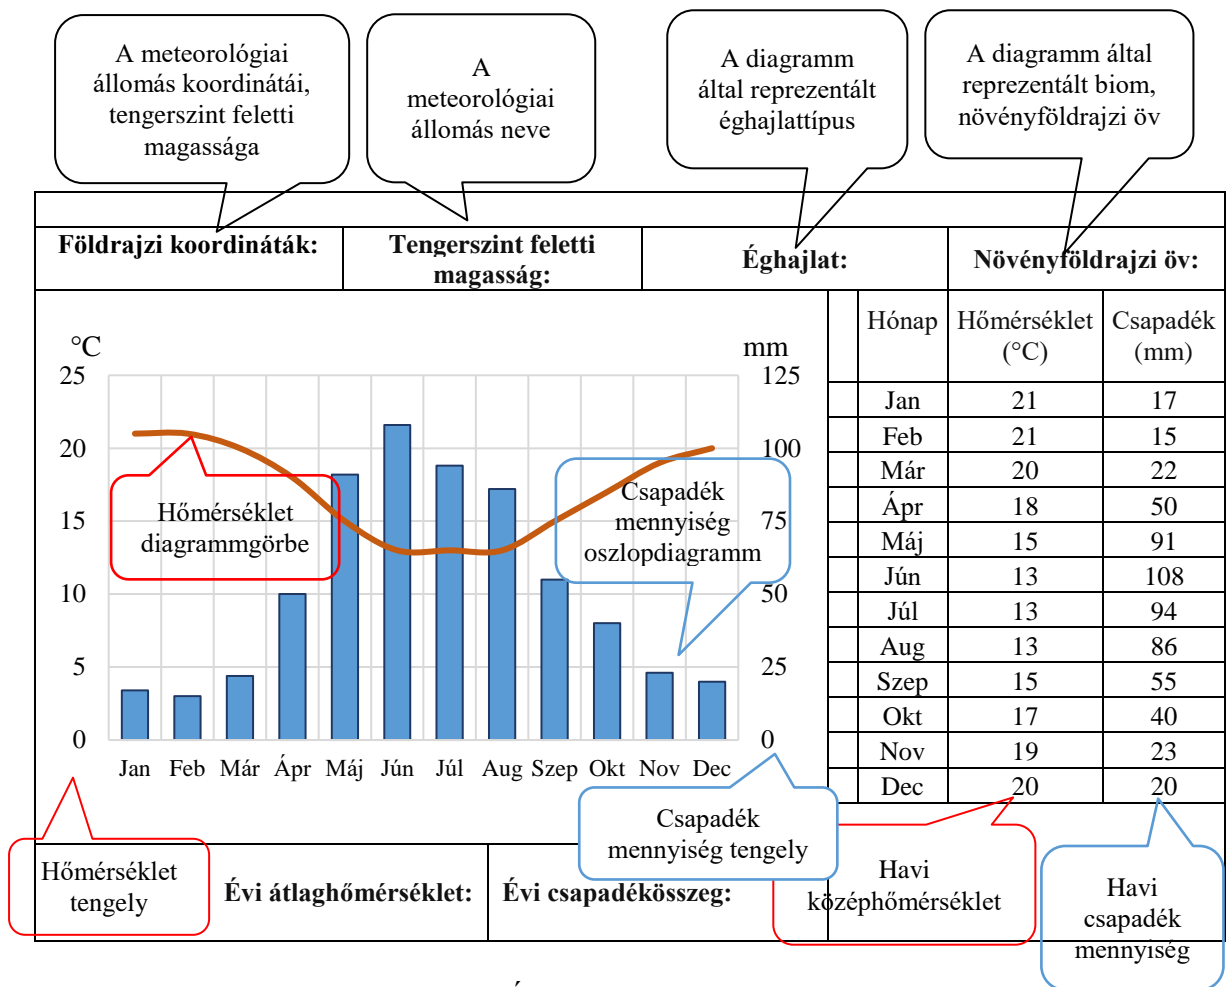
A meteorológiai állomás koordinátái, tengerszint feletti magassága

A meteorológiai állomás neve

A diagramm által reprezentált éghajlattípus

A diagramm által reprezentált biom, növényföldrajzi öv

| Földrajzi koordináták: | Tengerszint feletti magasság: | Éghajlat: | Növényföldrajzi öv: |
|---|---|---|---|

°C

mm

25 20 15 10 5 0

125 100 75 50 25 0

Jan Feb Már Ápr Máj Jún Júl Aug Szep Okt Nov Dec

Hőmérséklet diagrammgörbe

Csapadék mennyiség oszlopdiagramm

| Hónap | Hőmérséklet (°C) | Csapadék (mm) |
|---|---|---|
| Jan | 21 | 17 |
| Feb | 21 | 15 |
| Már | 20 | 22 |
| Ápr | 18 | 50 |
| Máj | 15 | 91 |
| Jún | 13 | 108 |
| Júl | 13 | 94 |
| Aug | 13 | 86 |
| Szep | 15 | 55 |
| Okt | 17 | 40 |
| Nov | 19 | 23 |
| Dec | 20 | 20 |

Hőmérséklet tengely

Évi átlaghőmérséklet:

Évi csapadékösszeg:

Csapadék mennyiség tengely

Havi középhőmérséklet

Havi csapadék mennyiség